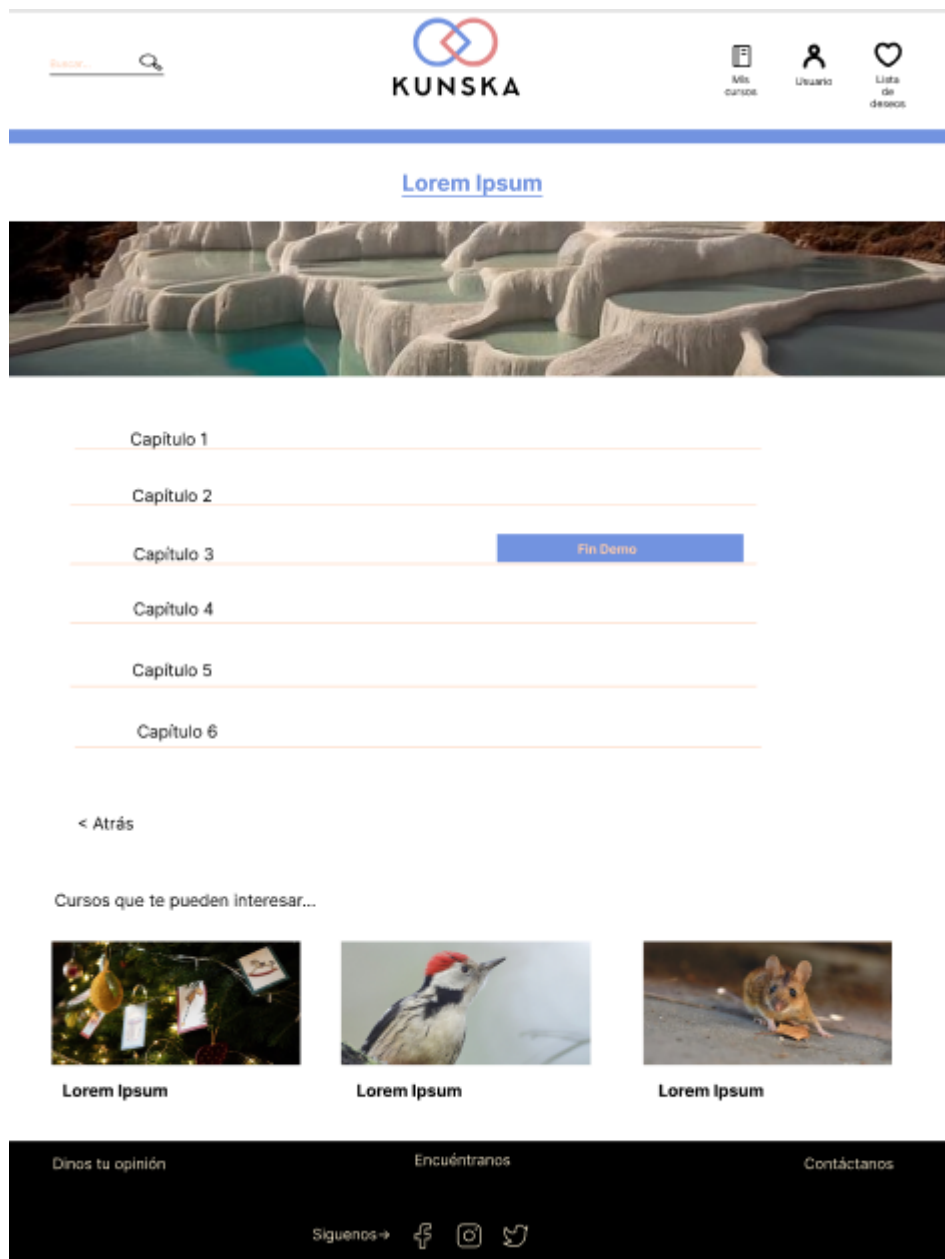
Buscar...

KUNSKA

Mis cursos

Usuario

Lista de deseos

Lorem Ipsum

Capítulo 1

Capítulo 2

Capítulo 3

Fin Demo

Capítulo 4

Capítulo 5

Capítulo 6

< Atrás

Cursos que te pueden interesar...

Lorem Ipsum

Lorem Ipsum

Lorem Ipsum

Dinos tu opinión

Encuéntranos

Contáctanos

Siguenos→